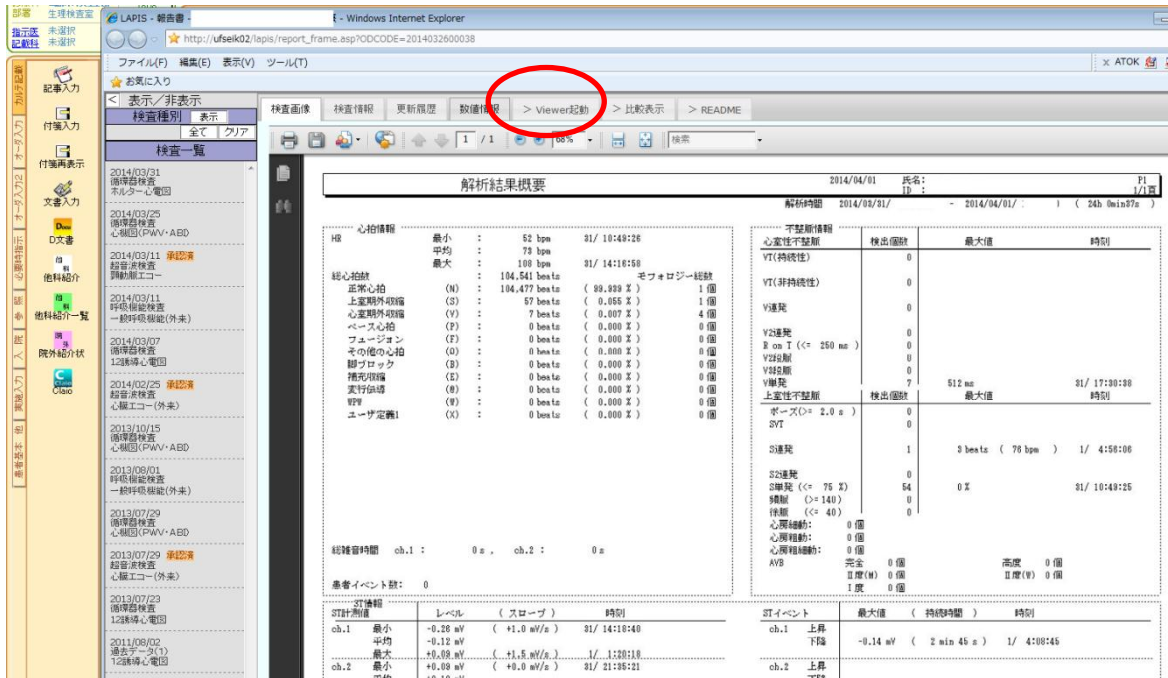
部署 生理検査室
指示医 未選択
記載科 未選択

LAPIS - 報告書 - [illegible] - Windows Internet Explorer
http://ufseik02/lapis/report_frame.asp?ODCODE=2014032600038
ファイル(F) 編集(E) 表示(V) ツール(T)
お気に入り
ATOK

カルテ記載 オーダ入力 オーダ入力2 所見 診 参 入 実施入力 他 患者基本

記事入力
付箋入力
付箋再表示
文書入力
D文書
他科紹介
他科紹介一覧
院外紹介状
Claio

表示／非表示
検査種別 表示
全て クリア
検査一覧
2014/03/31 循環器検査 ホルター心電図
2014/03/25 循環器検査 心機図(PWV･ABD
2014/03/11 承認済 超音波検査 頸動脈エコー
2014/03/11 呼吸機能検査 一般呼吸機能(外来)
2014/03/07 循環器検査 12誘導心電図
2014/02/25 承認済 超音波検査 心臓エコー(外来)
2013/10/15 循環器検査 心機図(PWV･ABD
2013/08/01 呼吸機能検査 一般呼吸機能(外来)
2013/07/29 循環器検査 心機図(PWV･ABD
2013/07/29 承認済 超音波検査 心臓エコー(外来)
2013/07/23 循環器検査 12誘導心電図
2011/08/02 過去データ(1) 12誘導心電図

検査画像 | 検査情報 | 更新履歴 | 数値情報 | > Viewer起動 | > 比較表示 | > README
1 / 1 88% 検索

解析結果概要 2014/04/01 氏名: P1
ID : 1/1頁
解析時間 2014/03/31/ - 2014/04/01/ ) ( 24h 0min37s )

心拍情報
HR 最小 : 52 bpm 31/ 10:49:26
平均 : 73 bpm
最大 : 108 bpm 31/ 14:16:58
総心拍数 : 104.541 beats モフォロジー総数
正常心拍 (N) : 104.477 beats ( 99.939 % ) 1個
上室期外収縮 (S) : 57 beats ( 0.055 % ) 1個
心室期外収縮 (V) : 7 beats ( 0.007 % ) 4個
ペース心拍 (P) : 0 beats ( 0.000 % ) 0個
フュージョン (F) : 0 beats ( 0.000 % ) 0個
その他の心拍 (O) : 0 beats ( 0.000 % ) 0個
脚ブロック (B) : 0 beats ( 0.000 % ) 0個
補充収縮 (E) : 0 beats ( 0.000 % ) 0個
変行伝導 (A) : 0 beats ( 0.000 % ) 0個
WPW (W) : 0 beats ( 0.000 % ) 0個
ユーザ定義1 (X) : 0 beats ( 0.000 % ) 0個

総雑音時間 ch.1 : 0s, ch.2 : 0s
患者イベント数: 0

不整脈情報
心室性不整脈 検出個数 最大値 時刻
VT(持続性) 0
VT(非持続性) 0
V連発 0
V2連発 0
R on T (<= 250 ms ) 0
V2段脈 0
V3段脈 0
V単発 7 512 ms 31/ 17:30:38
上室性不整脈 検出個数 最大値 時刻
ポーズ(>= 2.0 s ) 0
SVT 0
S連発 1 3 beats ( 78 bpm ) 1/ 4:56:06
S2連発 0
S単発 (<= 75 %) 54 0 % 31/ 10:49:25
頻脈 (>= 140) 0
徐脈 (<= 40) 0
心房細動: 0個
心房粗動: 0個
心房細粗動: 0個
AVB 完全 0個 高度 0個
II度(M) 0個 II度(W) 0個
I度 0個

ST情報
ST計測値 レベル (スロープ) 時刻
ch.1 最小 -0.26 mV ( +1.0 mV/s ) 31/ 14:18:40
平均 -0.12 mV
最大 +0.09 mV ( +1.5 mV/s ) 1/ 1:20:18
ch.2 最小 +0.09 mV ( +0.0 mV/s ) 31/ 21:35:21
STイベント 最大値 (持続時間) 時刻
ch.1 上昇
下降 -0.14 mV ( 2 min 45 s ) 1/ 4:08:45
ch.2 上昇